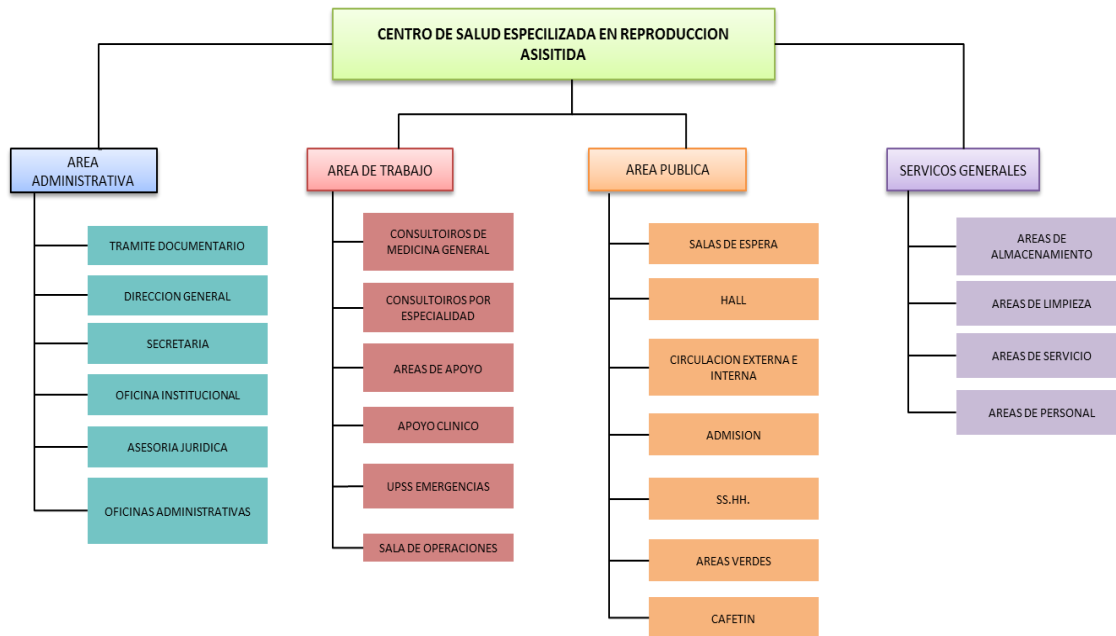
CENTRO DE SALUD ESPECILIZADA EN REPRODUCCION ASISITIDA

AREA ADMINISTRATIVA

TRAMITE DOCUMENTARIO

DIRECCION GENERAL

SECRETARIA

OFICINA INSTITUCIONAL

ASESORIA JURIDICA

OFICINAS ADMINISTRATIVAS

AREA DE TRABAJO

CONSULTOIROS DE MEDICINA GENERAL

CONSULTOIROS POR ESPECIALIDAD

AREAS DE APOYO

APOYO CLINICO

UPSS EMERGENCIAS

SALA DE OPERACIONES

AREA PUBLICA

SALAS DE ESPERA

HALL

CIRCULACION EXTERNA E INTERNA

ADMISION

SS.HH.

AREAS VERDES

CAFETIN

SERVICOS GENERALES

AREAS DE ALMACENAMIENTO

AREAS DE LIMPIEZA

AREAS DE SERVICIO

AREAS DE PERSONAL